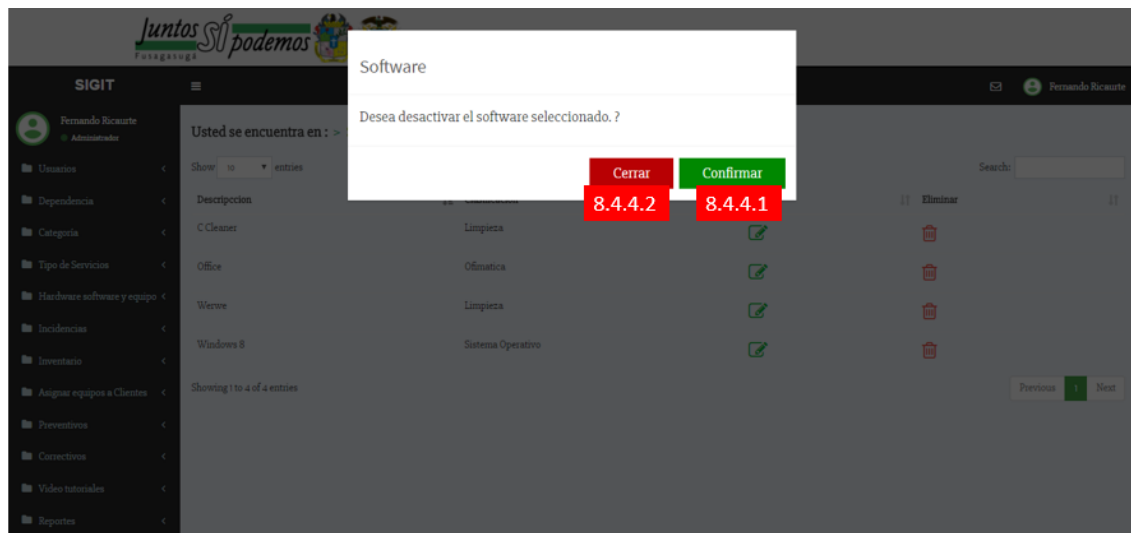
Juntos Sí podemos
Fusagasugá

SIGIT

Fernando Ricaurte
Administrador

Usuarios
Dependencia
Categoria
Tipo de Servicios
Hardware software y equipo
Incidencias
Inventario
Asignar equipos a Clientes
Preventivos
Correctivos
Video tutoriales
Reportes

Fernando Ricaurte

Usted se encuentra en : >

Show 10 entries

Search:

| Descripccion | Clasificacion | | Eliminar |
|---|---|---|---|
| C Cleaner | Limpieza | | |
| Office | Ofimatica | | |
| Werwe | Limpieza | | |
| Windows 8 | Sistema Operativo | | |

Showing 1 to 4 of 4 entries

Previous 1 Next

Software

Desea desactivar el software seleccionado. ?

Cerrar
Confirmar

8.4.4.2
8.4.4.1